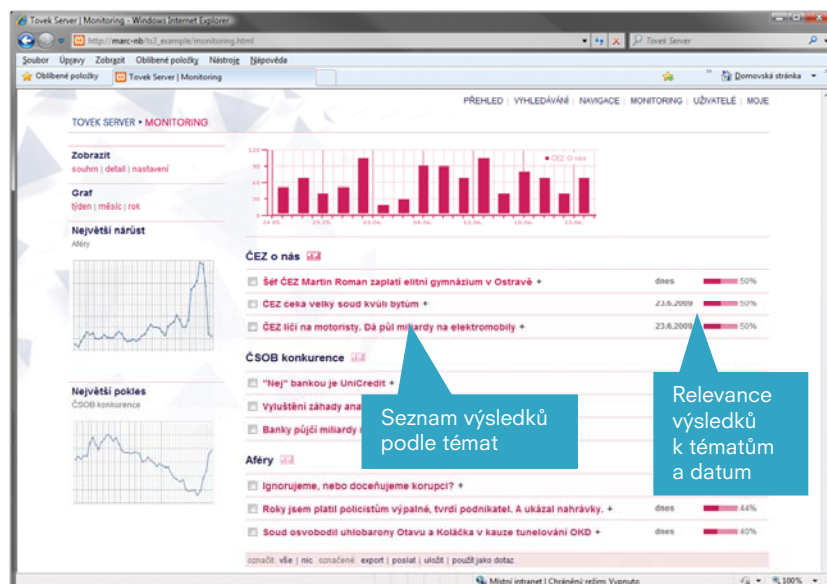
Tovek Server | Monitoring - Windows Internet Explorer

http://marc-nb/ts3_example/monitoring.html

Tovek Server

Soubor Úpravy Zobrazit Oblíbené položky Nástroje Nápověda

Oblíbené položky

Tovek Server | Monitoring

Domovská stránka

PŘEHLED | VYHLEDÁVÁNÍ | NAVIGACE | MONITORING | UŽIVATELÉ | MOJE

TOVEK SERVER • MONITORING

Zobrazit
souhrn | detail | nastavení

Graf
týden | měsíc | rok

Největší nárůst
Aféry

Největší pokles
ČSOB konkurence

120
100
80
60
40
20
0

ČEZ O nás

ČEZ o nás

Šéf ČEZ Martin Roman zaplatí elitní gymnázium v Ostravě + dnes 50%

ČEZ čeká velký soud kvůli bytům + 23.6.2009 50%

ČEZ láká na motoristy. Dá půl miliardy na elektromobily + 23.6.2009 50%

ČSOB konkurence

"Nej" bankou je UniCredit +

Vyluštění záhady ana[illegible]

Banky půjčí miliardy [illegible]

Aféry

Ignorujeme, nebo doceňujeme korupci? +

Roky jsem platil policistům výpalné, tvrdí podnikatel. A ukázal nahrávky. + dnes 44%

Soud osvobodil uhlobarony Otavu a Koláčka v kauze tunelování OKD + dnes 40%

označit: vše | nic označené: export | poslat | uložit | použít jako dotaz

Seznam výsledků podle témat

Relevance výsledků k tématům a datum

Místní intranet | Chráněný režim: Vypnuto

100%